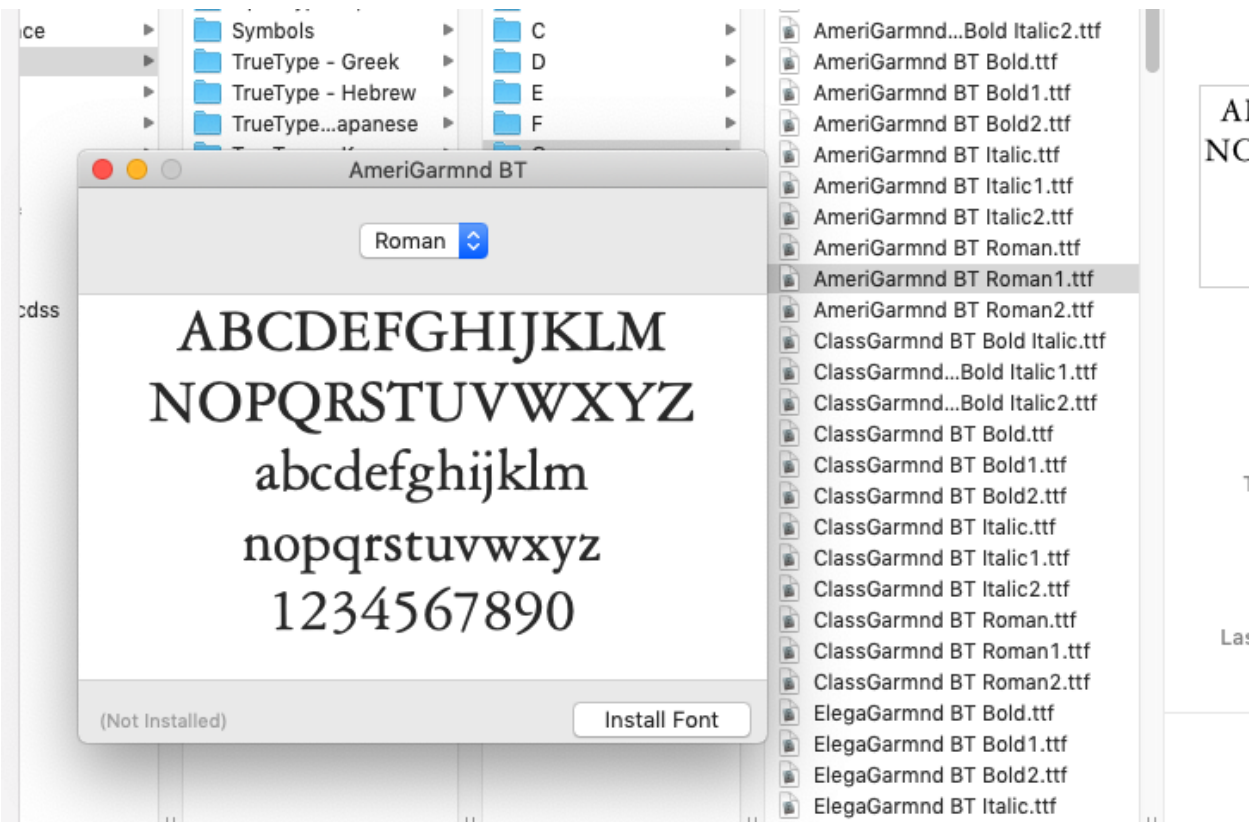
ice
cdss

Symbols
TrueType - Greek
TrueType - Hebrew
TrueType...apanese

C
D
E
F

AmeriGarmnd BT

Roman

ABCDEFGHIJKLM
NOPQRSTUVWXYZ
abcdefghijklm
nopqrstuvwxyz
1234567890

(Not Installed)
Install Font

AmeriGarmnd...Bold Italic2.ttf
AmeriGarmnd BT Bold.ttf
AmeriGarmnd BT Bold1.ttf
AmeriGarmnd BT Bold2.ttf
AmeriGarmnd BT Italic.ttf
AmeriGarmnd BT Italic1.ttf
AmeriGarmnd BT Italic2.ttf
AmeriGarmnd BT Roman.ttf
AmeriGarmnd BT Roman1.ttf
AmeriGarmnd BT Roman2.ttf
ClassGarmnd BT Bold Italic.ttf
ClassGarmnd...Bold Italic1.ttf
ClassGarmnd...Bold Italic2.ttf
ClassGarmnd BT Bold.ttf
ClassGarmnd BT Bold1.ttf
ClassGarmnd BT Bold2.ttf
ClassGarmnd BT Italic.ttf
ClassGarmnd BT Italic1.ttf
ClassGarmnd BT Italic2.ttf
ClassGarmnd BT Roman.ttf
ClassGarmnd BT Roman1.ttf
ClassGarmnd BT Roman2.ttf
ElegaGarmnd BT Bold.ttf
ElegaGarmnd BT Bold1.ttf
ElegaGarmnd BT Bold2.ttf
ElegaGarmnd BT Italic.ttf

AI
NC
T
Las